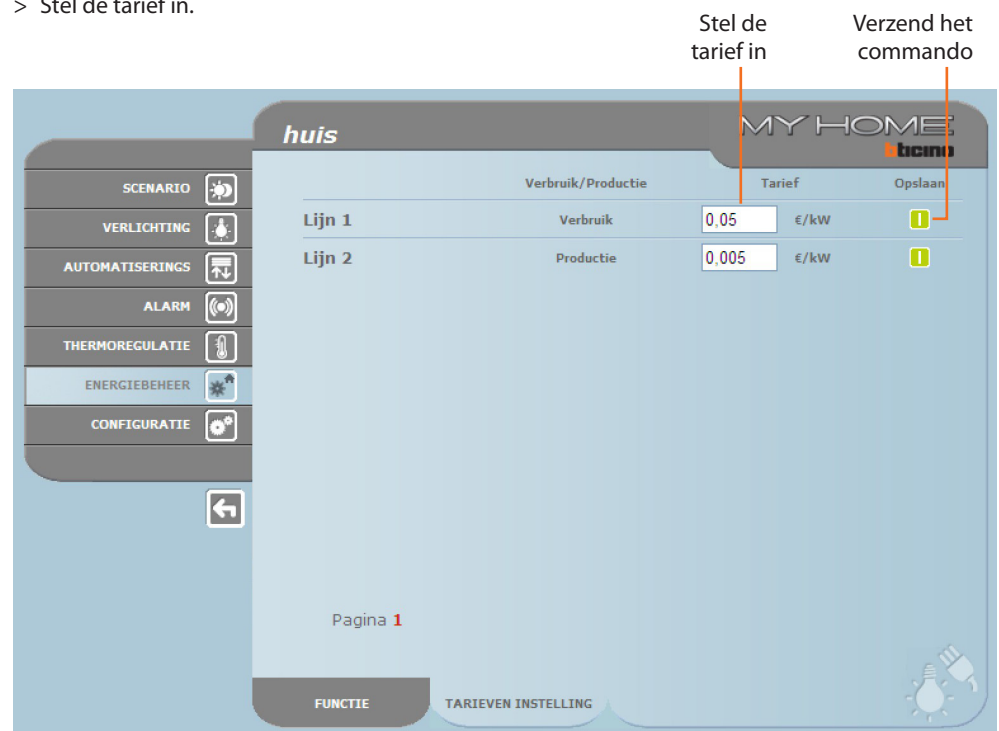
> Stel de tarief in.

Stel de tarief in

Verzend het commando

huis

MY HOME
bticino

SCENARIO
VERLICHTING
AUTOMATISERINGS
ALARM
THERMOREGULATIE
ENERGIEBEHEER
CONFIGURATIE

| | Verbruik/Productie | Tarief | | Opslaan |
|---|---|---|---|---|
| Lijn 1 | Verbruik | 0,05 | €/kW | |
| Lijn 2 | Productie | 0,005 | €/kW | |

Pagina 1

FUNCTIE
TARIEVEN INSTELLING